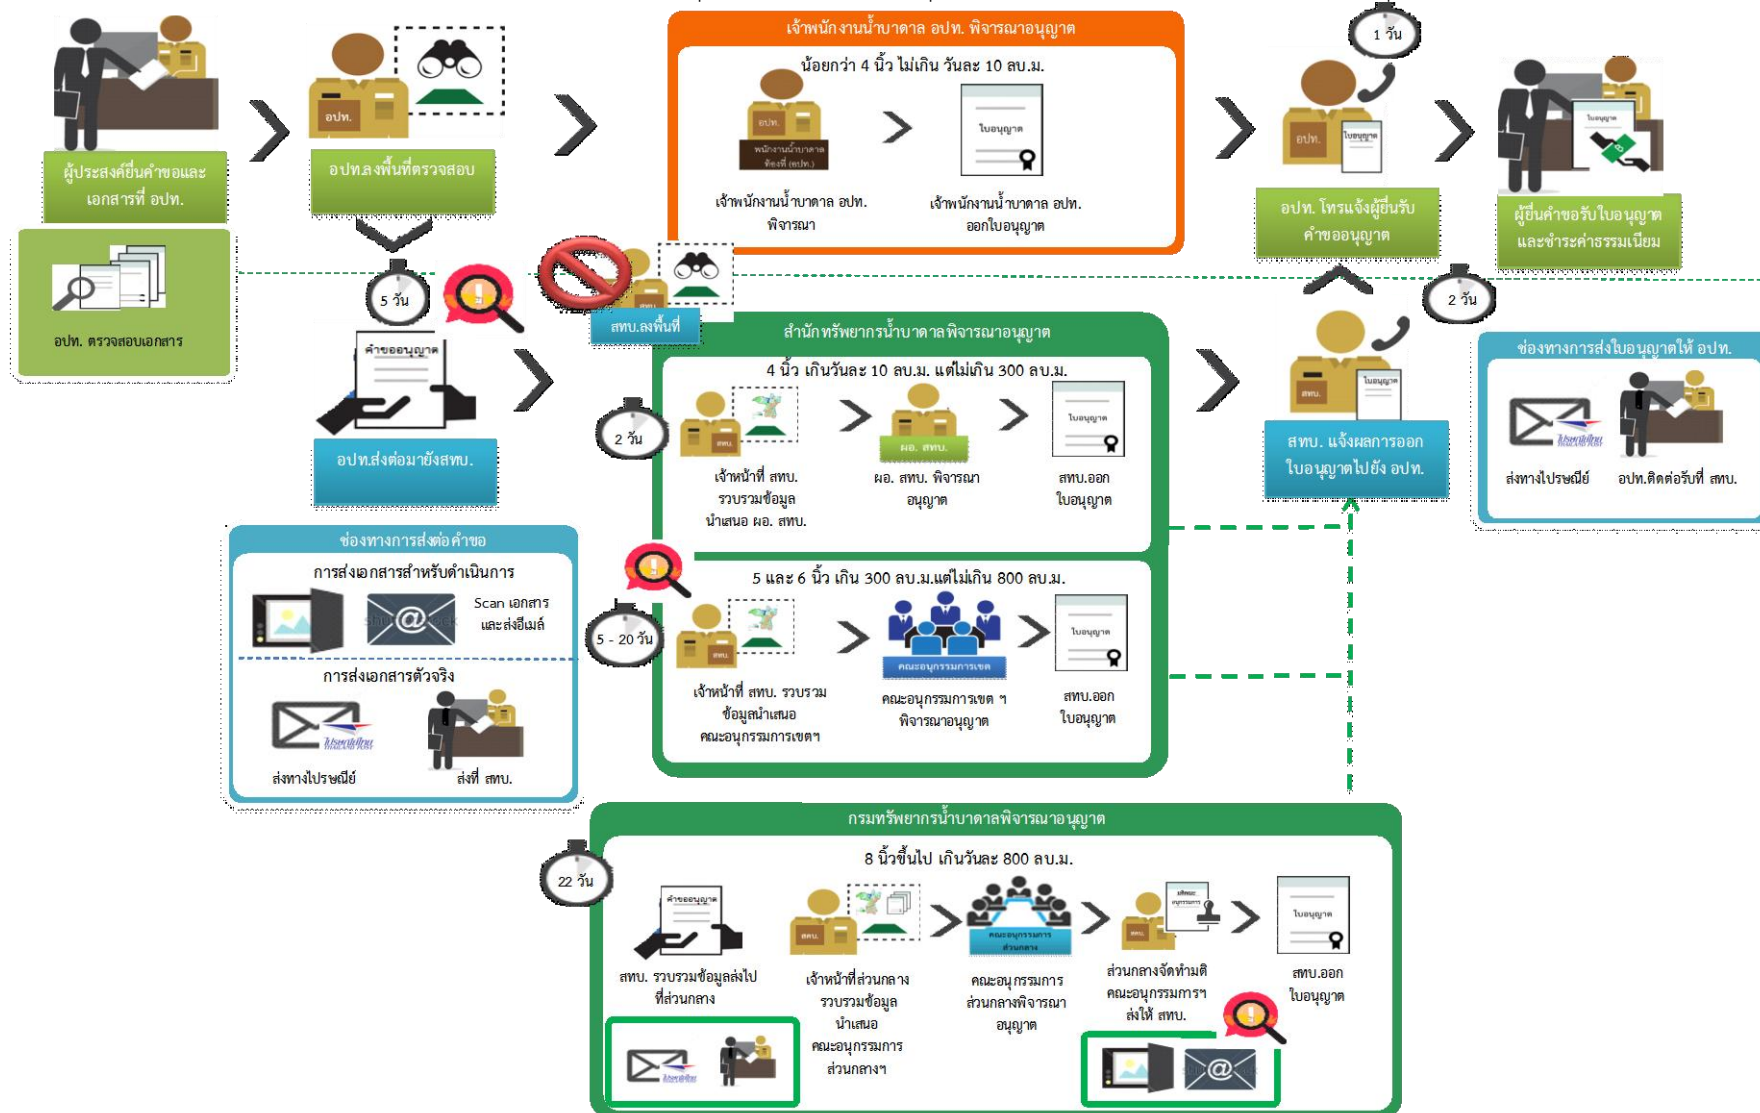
ผู้ประสงค์ยื่นคำขอและเอกสารที่ อปท.

อปท. ตรวจสอบเอกสาร

อปท.

อปท.ลงพื้นที่ตรวจสอบ

5 วัน

คำขออนุญาต

อปท.ส่งต่อมายังสทบ.

สทบ.ลงพื้นที่

เจ้าพนักงานน้ำบาดาล อปท. พิจารณาอนุญาต

น้อยกว่า 4 นิ้ว ไม่เกิน วันละ 10 ลบ.ม.

อปท.

พนักงานน้ำบาดาลท้องที่ (อปท.)

เจ้าพนักงานน้ำบาดาล อปท. พิจารณา

ใบอนุญาต

เจ้าพนักงานน้ำบาดาล อปท. ออกใบอนุญาต

1 วัน

อปท.

ใบอนุญาต

อปท. โทรแจ้งผู้ยื่นรับคำขออนุญาต

ใบอนุญาต

ผู้ยื่นคำขอรับใบอนุญาตและชำระค่าธรรมเนียม

2 วัน

สทบ.

ใบอนุญาต

สทบ. แจ้งผลการออกใบอนุญาตไปยัง อปท.

ช่องทางการส่งใบอนุญาตให้ อปท.

ส่งทางไปรษณีย์

อปท.ติดต่อรับที่ สทบ.

สำนักทรัพยากรน้ำบาดาลพิจารณาอนุญาต

4 นิ้ว เกินวันละ 10 ลบ.ม. แต่ไม่เกิน 300 ลบ.ม.

2 วัน

สทบ.

เจ้าหน้าที่ สทบ. รวบรวมข้อมูล นำเสนอ ผอ. สทบ.

ผอ. สทบ.

ผอ. สทบ. พิจารณาอนุญาต

ใบอนุญาต

สทบ.ออกใบอนุญาต

5 และ 6 นิ้ว เกิน 300 ลบ.ม.แต่ไม่เกิน 800 ลบ.ม.

5 - 20 วัน

สทบ.

เจ้าหน้าที่ สทบ. รวบรวมข้อมูลนำเสนอคณะอนุกรรมการเขตฯ

คณะอนุกรรมการเขต

คณะอนุกรรมการเขต ฯ พิจารณาอนุญาต

ใบอนุญาต

สทบ.ออกใบอนุญาต

ช่องทางการส่งต่อคำขอ

การส่งเอกสารสำหรับดำเนินการ

Scan เอกสารและส่งอีเมล์

การส่งเอกสารตัวจริง

ส่งทางไปรษณีย์

ส่งที่ สทบ.

กรมทรัพยากรน้ำบาดาลพิจารณาอนุญาต

8 นิ้วขึ้นไป เกินวันละ 800 ลบ.ม.

22 วัน

คำขออนุญาต

สทบ. รวบรวมข้อมูลส่งไปที่ส่วนกลาง

สทบ.

เจ้าหน้าที่ส่วนกลาง รวบรวมข้อมูล นำเสนอ คณะอนุกรรมการส่วนกลางฯ

คณะอนุกรรมการส่วนกลาง

คณะอนุกรรมการส่วนกลางพิจารณาอนุญาต

สทบ.

มติคณะอนุกรรมการ

ส่วนกลางจัดทำมติคณะอนุกรรมการฯ ส่งให้ สทบ.

ใบอนุญาต

สทบ.ออกใบอนุญาต